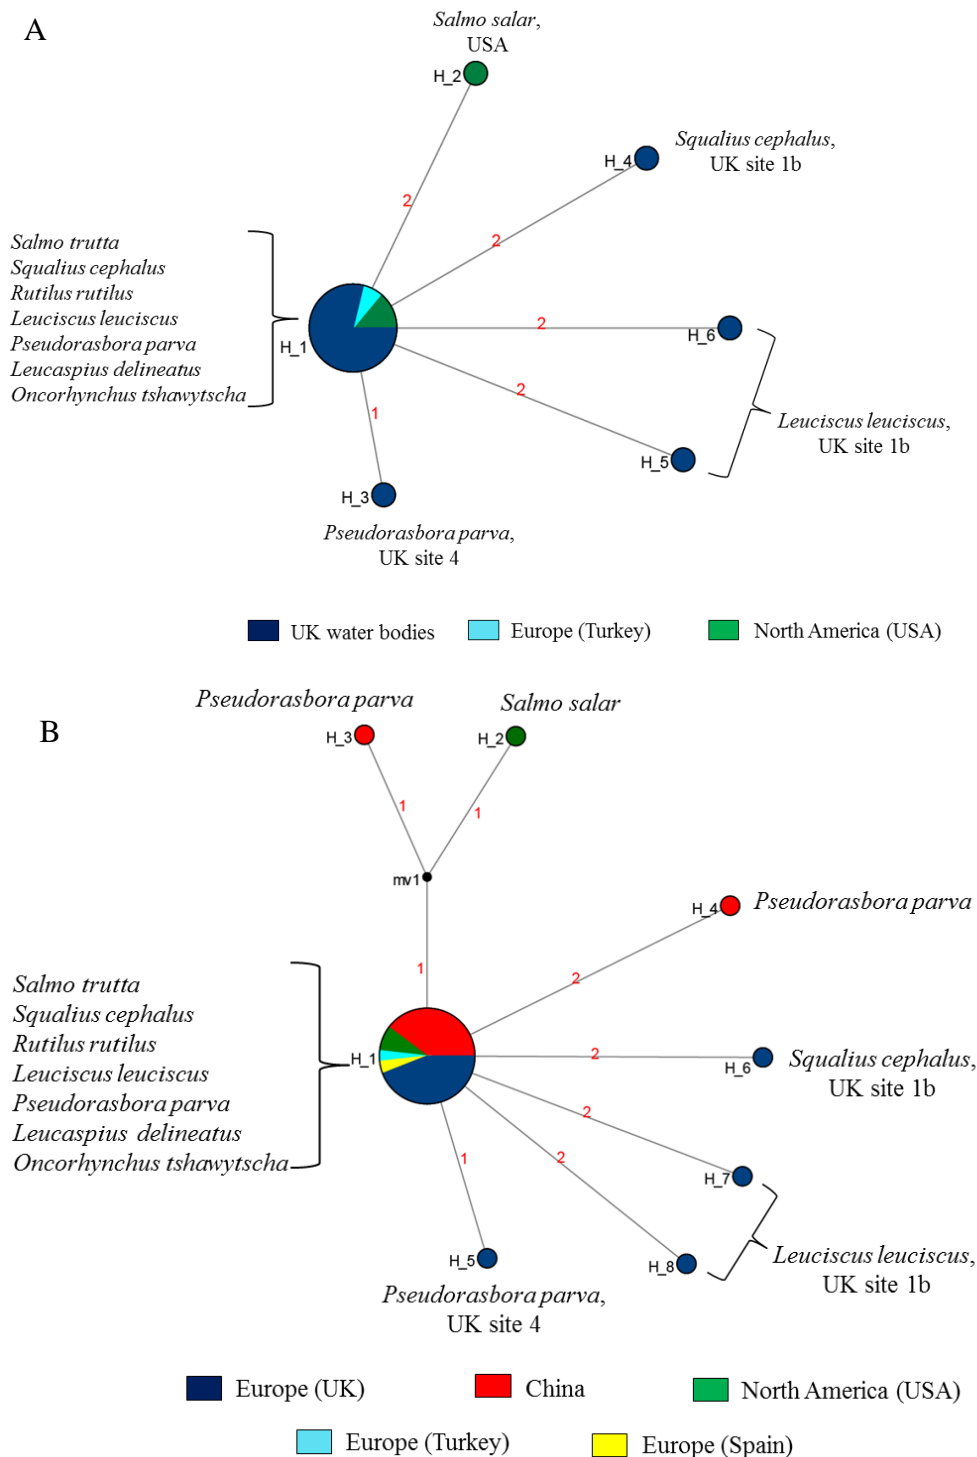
A

Salmo salar, USA

H_2

2

H_4

Squalius cephalus, UK site 1b

2

Salmo trutta
Squalius cephalus
Rutilus rutilus
Leuciscus leuciscus
Pseudorasbora parva
Leucaspius delineatus
Oncorhynchus tshawytscha

H_1

2

H_6

2

Leuciscus leuciscus, UK site 1b

1

H_5

H_3

Pseudorasbora parva, UK site 4

UK water bodies   Europe (Turkey)   North America (USA)

B

Pseudorasbora parva   Salmo salar

H_3   H_2

1   1

mv1

H_4   Pseudorasbora parva

1

2

Salmo trutta
Squalius cephalus
Rutilus rutilus
Leuciscus leuciscus
Pseudorasbora parva
Leucaspius delineatus
Oncorhynchus tshawytscha

H_1

2

H_6

Squalius cephalus, UK site 1b

2

1

2

H_7

Leuciscus leuciscus, UK site 1b

H_5

H_8

Pseudorasbora parva, UK site 4

Europe (UK)   China   North America (USA)

Europe (Turkey)   Europe (Spain)